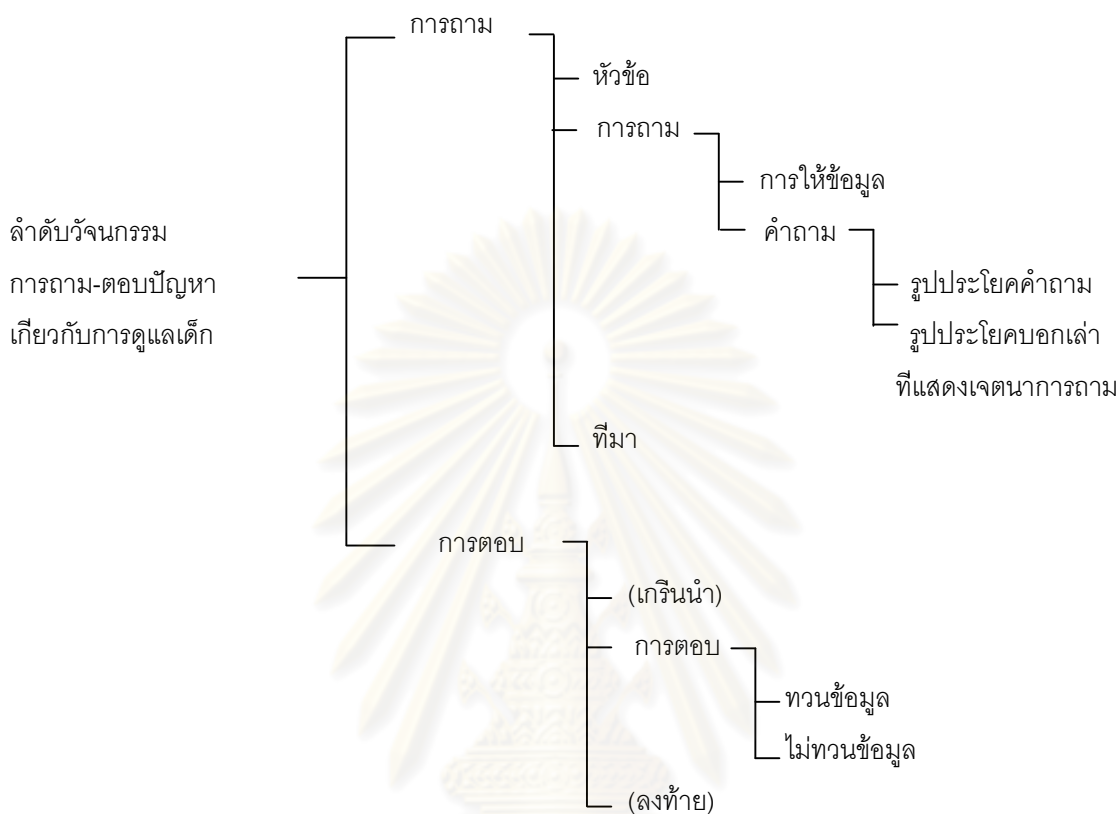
ลำดับวัจนกรรม
การถาม-ตอบปัญหา
เกียวกับการดูแลเด็ก

การถาม

หัวข้อ

การถาม

การให้ข้อมูล

คำถาม

รูปประโยคคำถาม

รูปประโยคบอกเล่า
ทีแสดงเจตนาการถาม

ทีมา

การตอบ

(เกรินนำ)

การตอบ

ทวนข้อมูล

ไม่ทวนข้อมูล

(ลงท้าย)